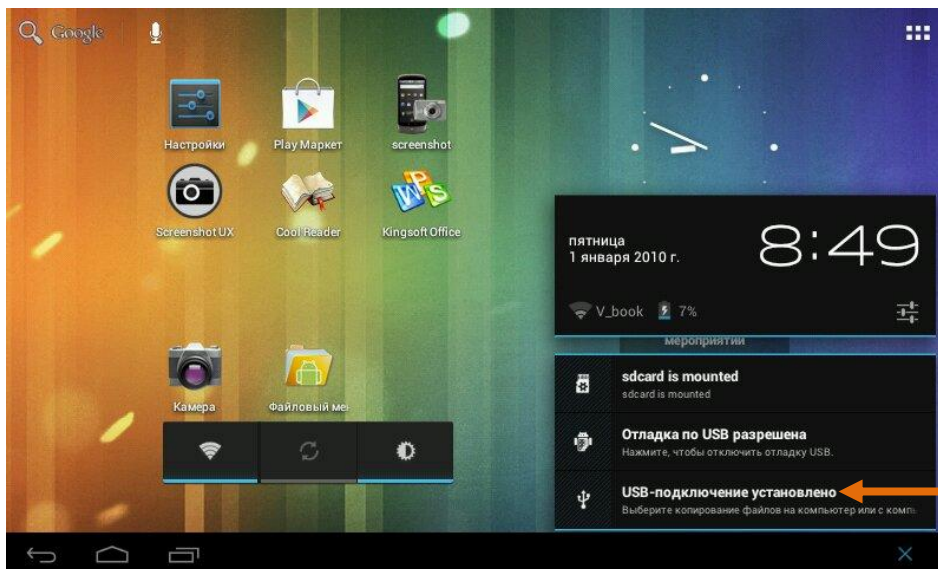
Google

Настройки
Play Маркет
screenshot

Screenshot UX
Cool Reader
Kingsoft Office

пятница
1 января 2010 г.
8:49

V_book 7%

мероприятий

sdcard is mounted
sdcard is mounted

Отладка по USB разрешена
Нажмите, чтобы отключить отладку USB.

USB-подключение установлено
Выберите копирование файлов на компьютер или с компь

Камера
Файловый ме